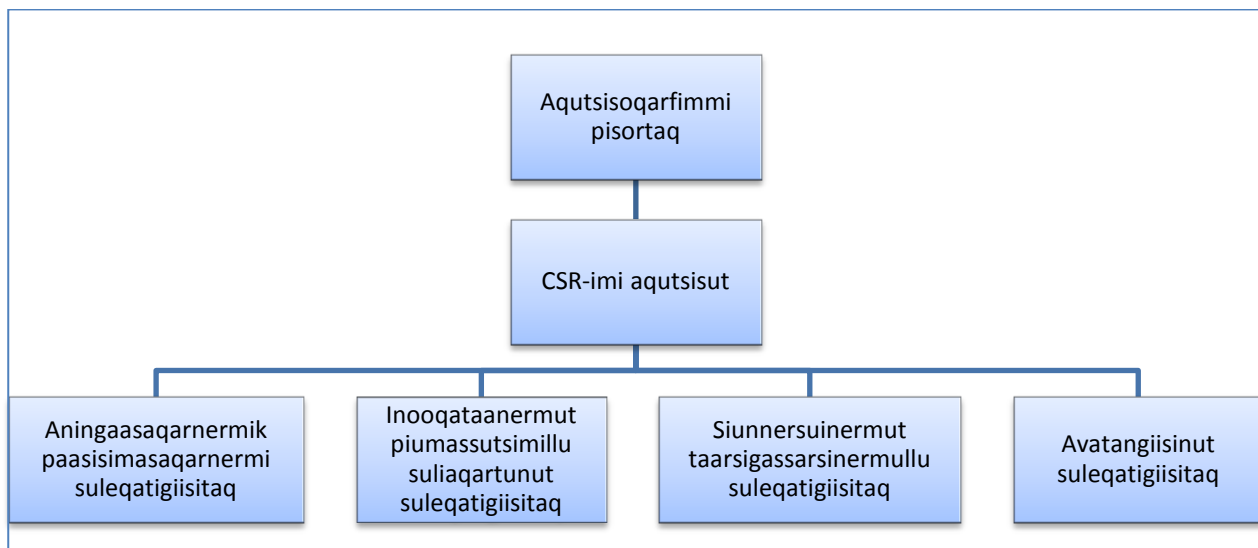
Aqutsisoqarfimmi pisortaq

CSR-imi aqutsisut

Aningaasaqarnermik paasisimasaqarnermi suleqatigiisitaq

Inooqataanermut piumassutsimillu suliaqartunut suleqatigiisitaq

Siunnersuinermut taarsigassarsinermullu suleqatigiisitaq

Avatangiisinut suleqatigiisitaq